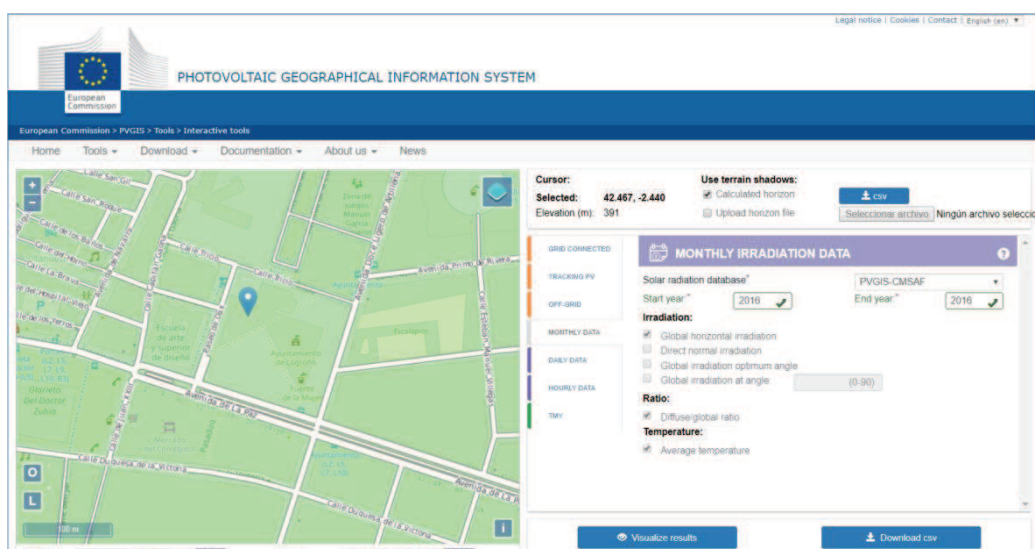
Legal notice | Cookies | Contact | English (en)

European Commission

PHOTOVOLTAIC GEOGRAPHICAL INFORMATION SYSTEM

European Commission > PVGIS > Tools > Interactive tools

Home Tools Download Documentation About us News

Calle San Gil
Calle San Millán
Calle de los Baños
Calle La Brava
Calle del Hospital Viejo
Calle de los Yerros
Calle Bretón de los Herreros
Avenida del Premio Nobel
Escuela de arte y superior de diseño
Ayuntamiento de Logroño
Fuente de la Mujer
Ecológico
Avenida de la Paz
Mercado
Calle Duquesa de la Victoria
Avenida de La Paz
Calle Duquesa de la Victoria
Parque del Doctor Zubía
100 m

+
−
O
L
i

Cursor:
Selected: 42.467, -2.440
Elevation (m): 391

Use terrain shadows:
Calculated horizon
Upload horizon file

csv
Seleccionar archivo Ningún archivo selecci

GRID CONNECTED
TRACKING PV
OFF-GRID
MONTHLY DATA
DAILY DATA
HOURLY DATA
TMY

MONTHLY IRRADIATION DATA

Solar radiation database* PVGIS-CMSAF
Start year* 2016
End year* 2016

Irradiation:
Global horizontal irradiation
Direct normal irradiation
Global irradiation optimum angle
Global irradiation at angle (0-90)

Ratio:
Diffuse/global ratio

Temperature:
Average temperature

Visualize results
Download csv